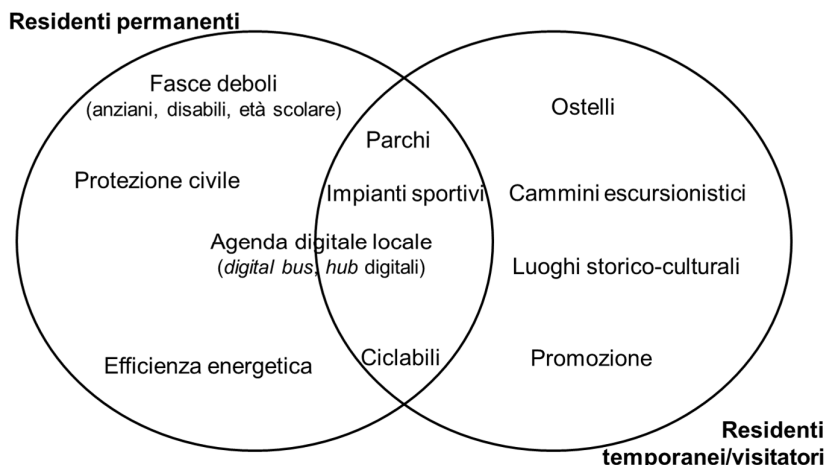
Residenti permanenti

Fasce deboli
(anziani, disabili, età scolare)

Protezione civile

Agenda digitale locale
(*digital bus*, *hub* digitali)

Efficienza energetica

Parchi

Impianti sportivi

Ciclabili

Ostelli

Cammini escursionistici

Luoghi storico-culturali

Promozione

Residenti temporanei/visitatori